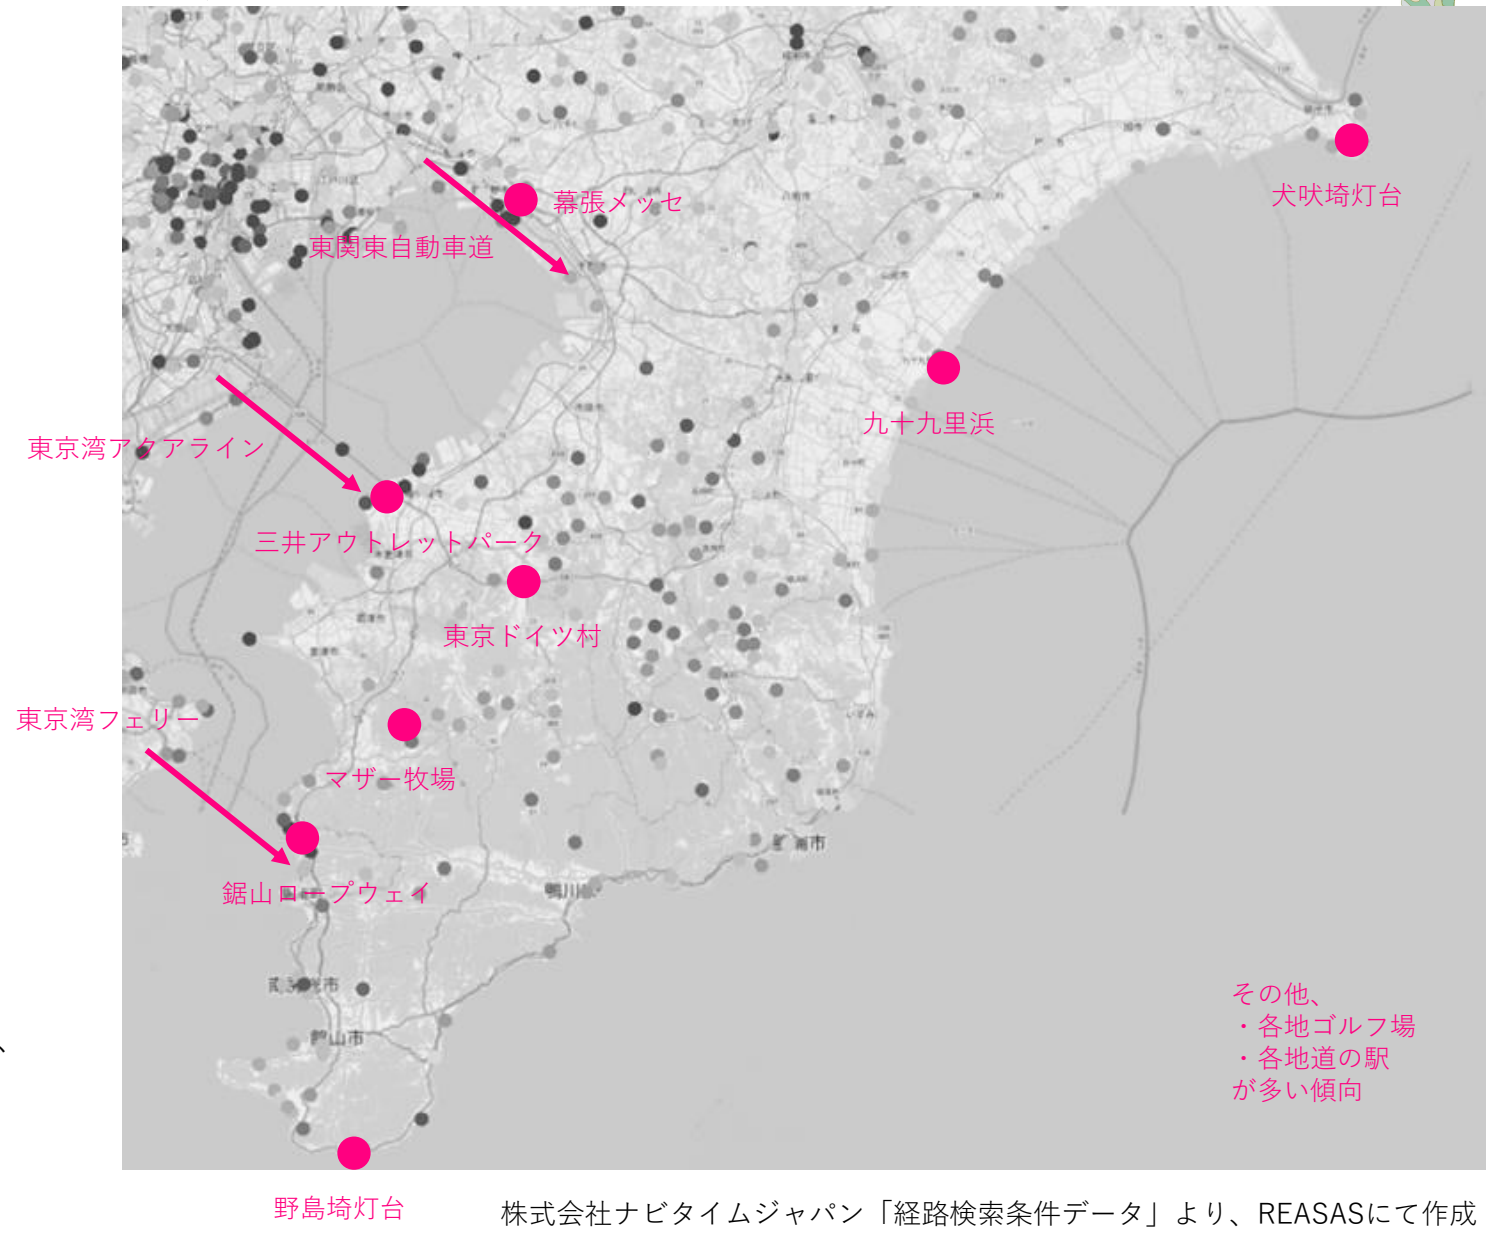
幕張メッセ
東関東自動車道
犬吠埼灯台
九十九里浜
東京湾アクアライン
三井アウトレットパーク
東京ドイツ村
東京湾フェリー
マザー牧場
鋸山ロープウェイ
鴨川市
南房総市
館山市
その他、
・各地ゴルフ場
・各地道の駅
が多い傾向
野島埼灯台
株式会社ナビタイムジャパン「経路検索条件データ」より、REASASにて作成